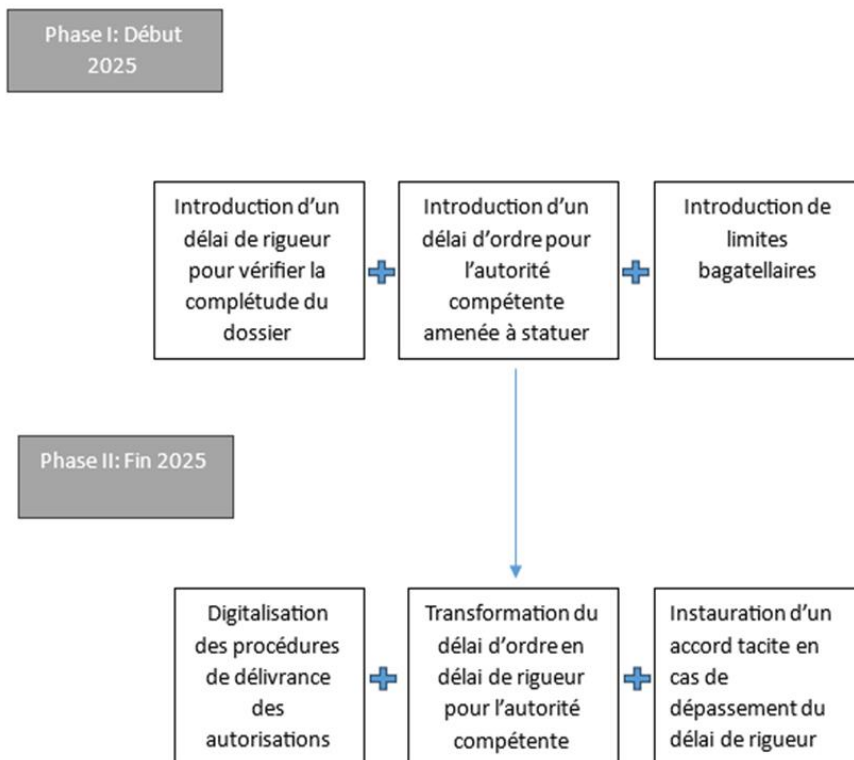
Phase I: Début 2025

Introduction d'un délai de rigueur pour vérifier la complétude du dossier

Introduction d'un délai d'ordre pour l'autorité compétente amenée à statuer

Introduction de limites bagatellaires

Phase II: Fin 2025

Digitalisation des procédures de délivrance des autorisations

Transformation du délai d'ordre en délai de rigueur pour l'autorité compétente

Instauration d'un accord tacite en cas de dépassement du délai de rigueur